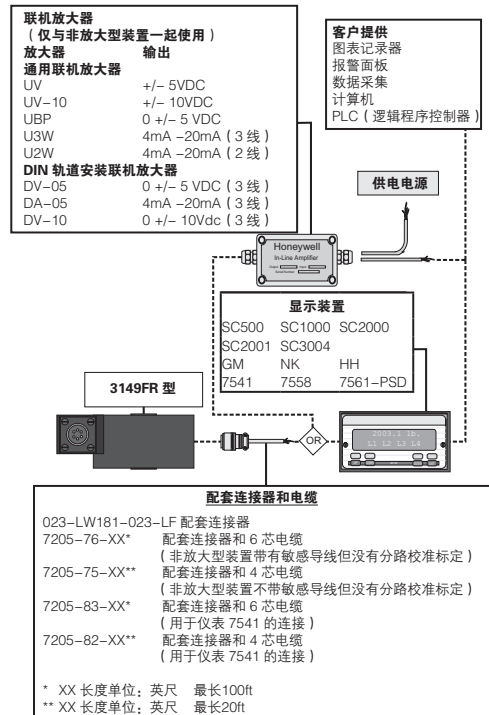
联机放大器
（仅与非放大型装置一起使用）

| 放大器 | 输出 |
|---|---|
| 通用联机放大器 | |
| UV | +/– 5VDC |
| UV–10 | +/– 10VDC |
| UBP | 0 +/– 5 VDC |
| U3W | 4mA –20mA（3 线） |
| U2W | 4mA –20mA（2 线） |
| DIN 轨道安装联机放大器 | |
| DV–05 | 0 +/– 5 VDC（3 线） |
| DA–05 | 4mA –20mA（3 线） |
| DV–10 | 0 +/– 10Vdc（3 线） |

客户提供
图表记录器
报警面板
数据采集
计算机
PLC（逻辑程序控制器）

供电电源

Honeywell
In-Line Amplifier

显示装置

| | | |
|---|---|---|
| SC500 | SC1000 | SC2000 |
| SC2001 | SC3004 | |
| GM | NK | HH |
| 7541 | 7558 | 7561–PSD |

3149FR 型

OR

配套连接器和电缆
023–LW181–023–LF 配套连接器
7205–76–XX* 配套连接器和 6 芯电缆
（非放大型装置带有敏感导线但没有分路校准标定）
7205–75–XX** 配套连接器和 4 芯电缆
（非放大型装置不带敏感导线但没有分路校准标定）
7205–83–XX* 配套连接器和 6 芯电缆
（用于仪表 7541 的连接）
7205–82–XX** 配套连接器和 4 芯电缆
（用于仪表 7541 的连接）

* XX 长度单位：英尺 最长100ft
** XX 长度单位：英尺 最长20ft